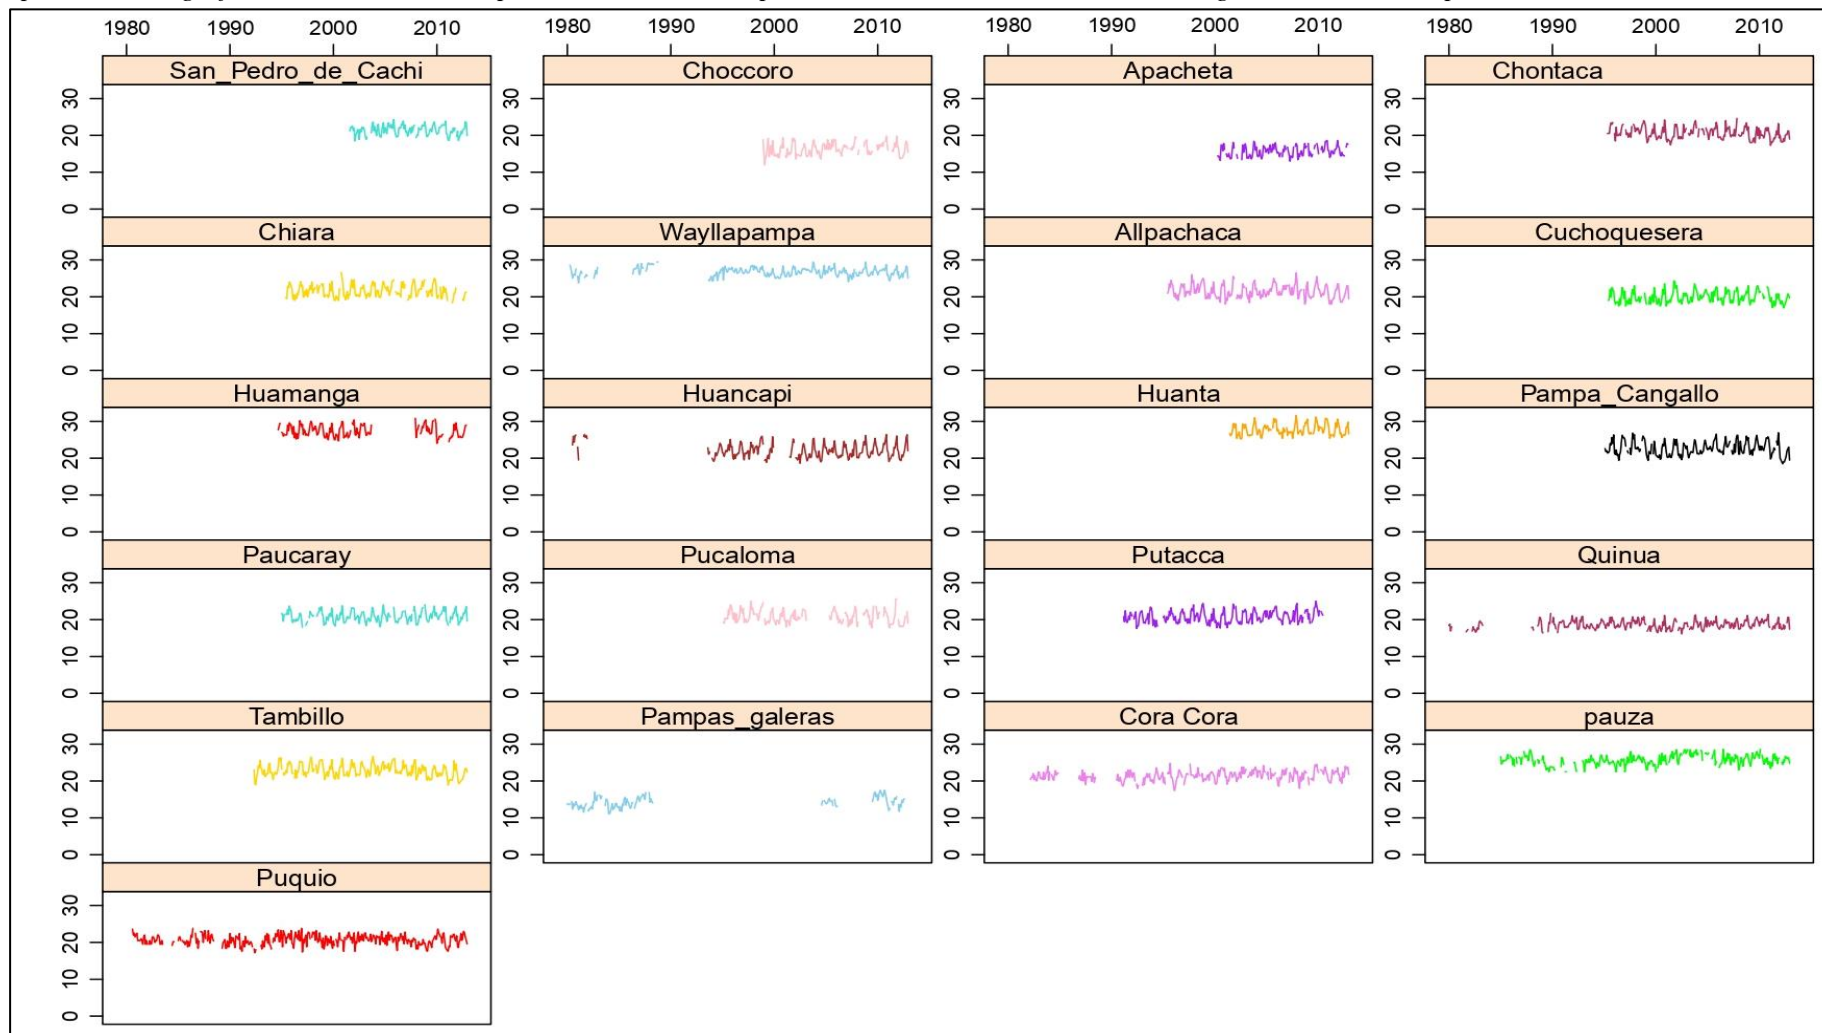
1980 1990 2000 2010

San_Pedro_de_Cachi
Choccoro
Apacheta
Chontaca
Chiara
Wayllapampa
Allpachaca
Cuchoquesera
Huamanga
Huancapi
Huanta
Pampa_Cangallo
Paucaray
Pucaloma
Putacca
Quinua
Tambillo
Pampas_galeras
Cora Cora
pauza
Puquio

0 10 20 30